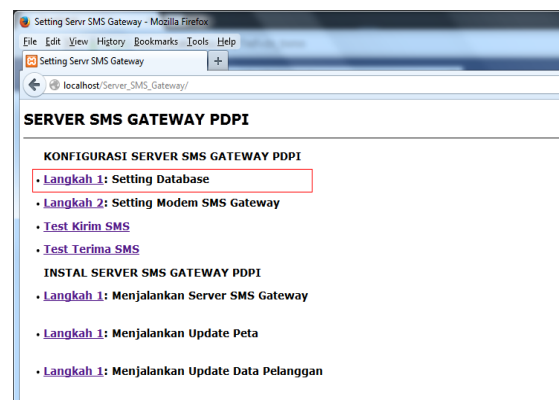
Setting Servr SMS Gateway - Mozilla Firefox

File Edit View History Bookmarks Tools Help

Setting Servr SMS Gateway

+

localhost/Server_SMS_Gateway/

SERVER SMS GATEWAY PDPI

KONFIGURASI SERVER SMS GATEWAY PDPI

• Langkah 1: Setting Database
• Langkah 2: Setting Modem SMS Gateway
• Test Kirim SMS
• Test Terima SMS

INSTAL SERVER SMS GATEWAY PDPI

• Langkah 1: Menjalankan Server SMS Gateway

• Langkah 1: Menjalankan Update Peta

• Langkah 1: Menjalankan Update Data Pelanggan